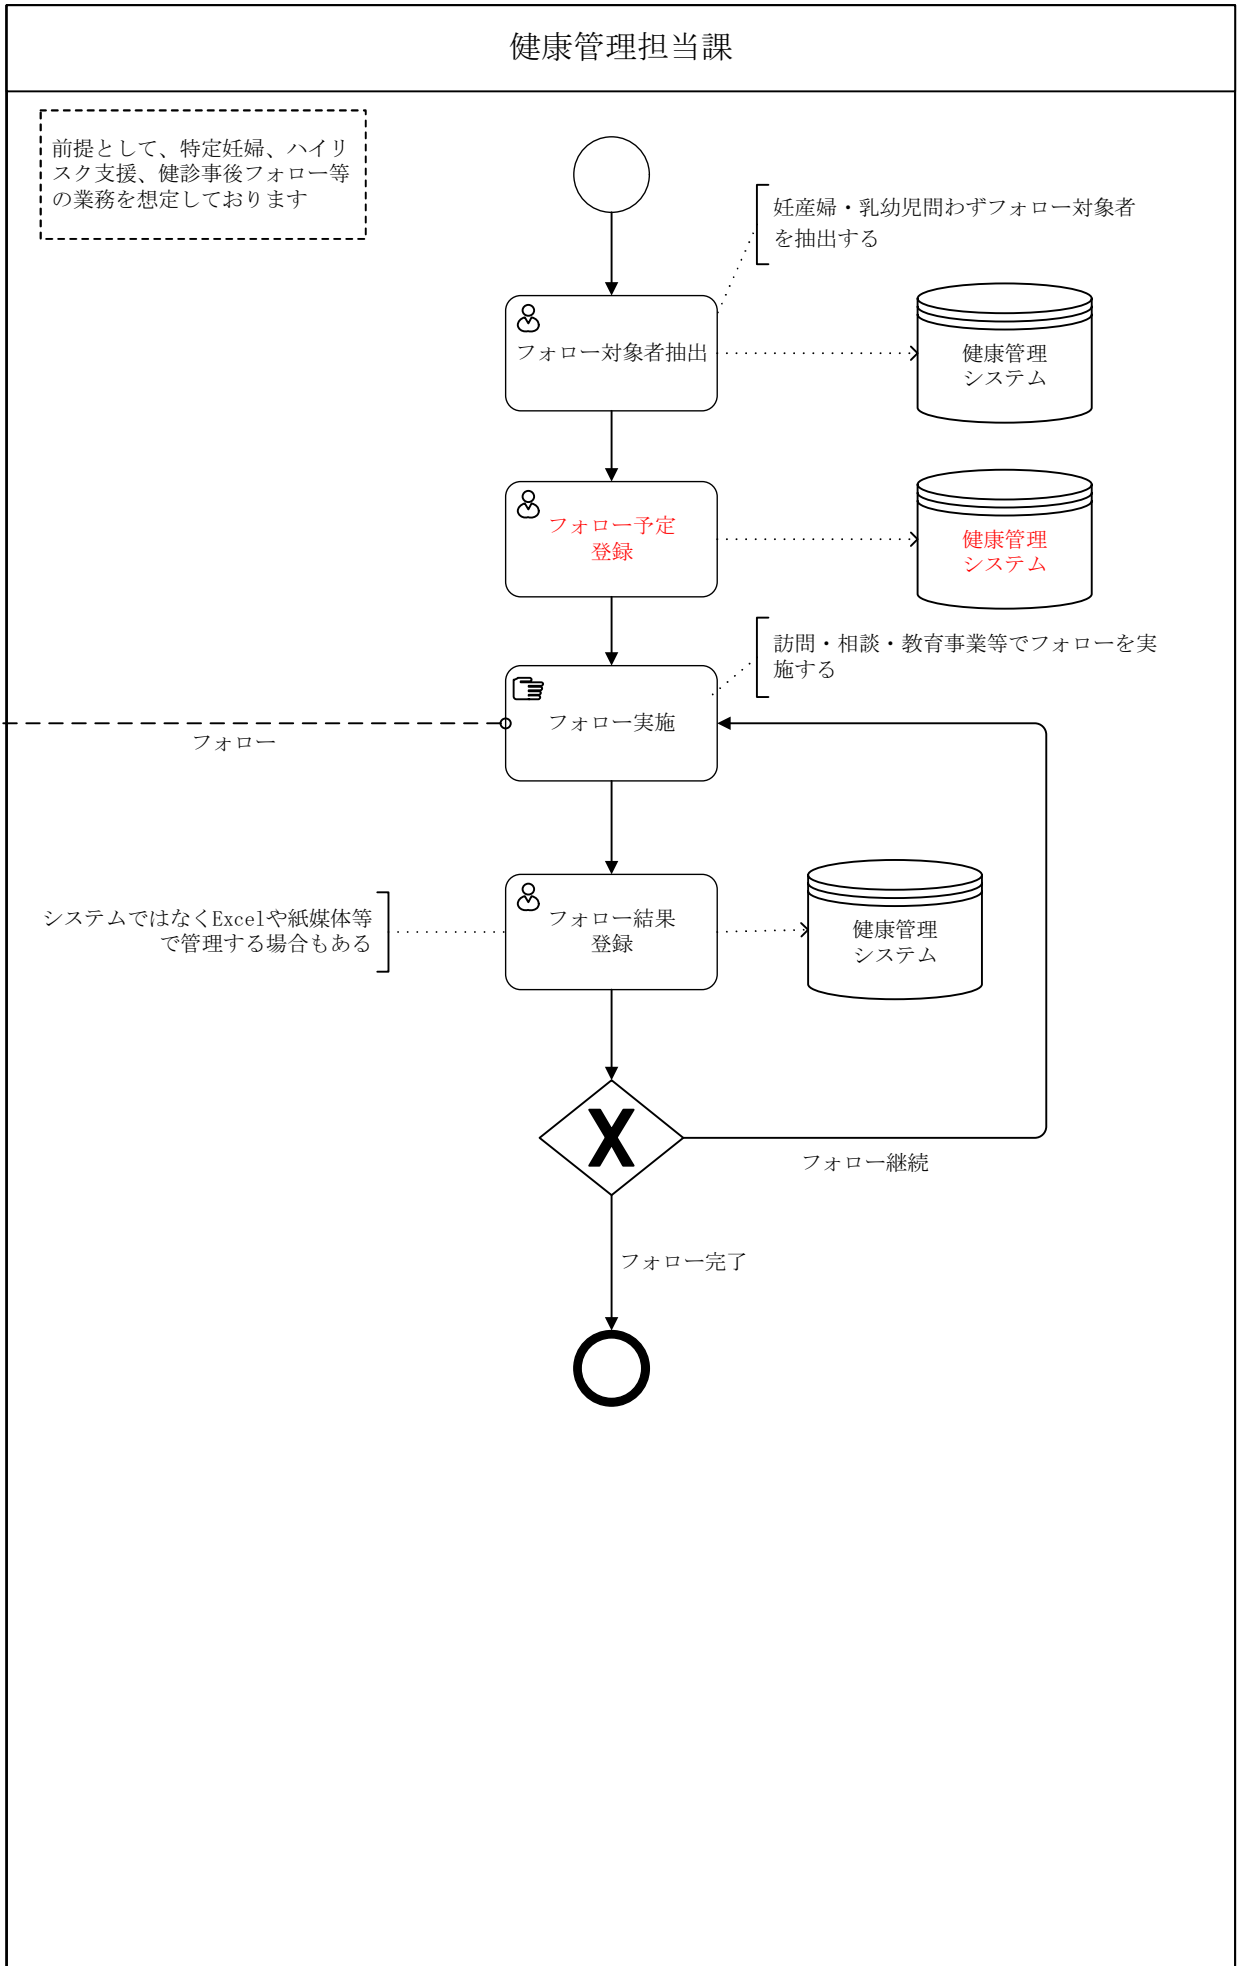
健康管理担当課

前提として、特定妊婦、ハイリスク支援、健診事後フォロー等の業務を想定しております

妊産婦・乳幼児問わずフォロー対象者を抽出する

フォロー対象者抽出

健康管理システム

フォロー予定登録

健康管理システム

訪問・相談・教育事業等でフォローを実施する

フォロー実施

フォロー

システムではなくExcelや紙媒体等で管理する場合もある

フォロー結果登録

健康管理システム

フォロー継続

フォロー完了